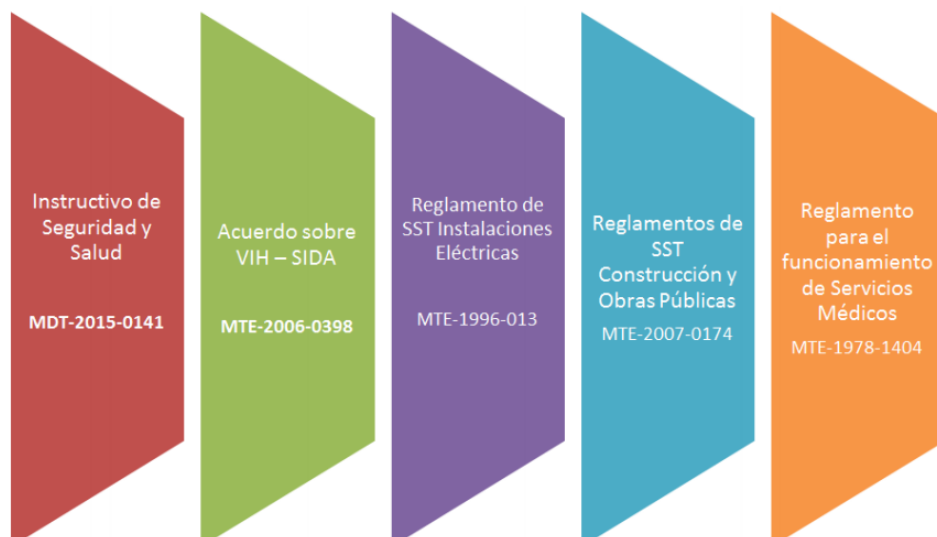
Instructivo de Seguridad y Salud

MDT-2015-0141

Acuerdo sobre VIH – SIDA

MTE-2006-0398

Reglamento de SST Instalaciones Eléctricas

MTE-1996-013

Reglamentos de SST Construcción y Obras Públicas

MTE-2007-0174

Reglamento para el funcionamiento de Servicios Médicos

MTE-1978-1404